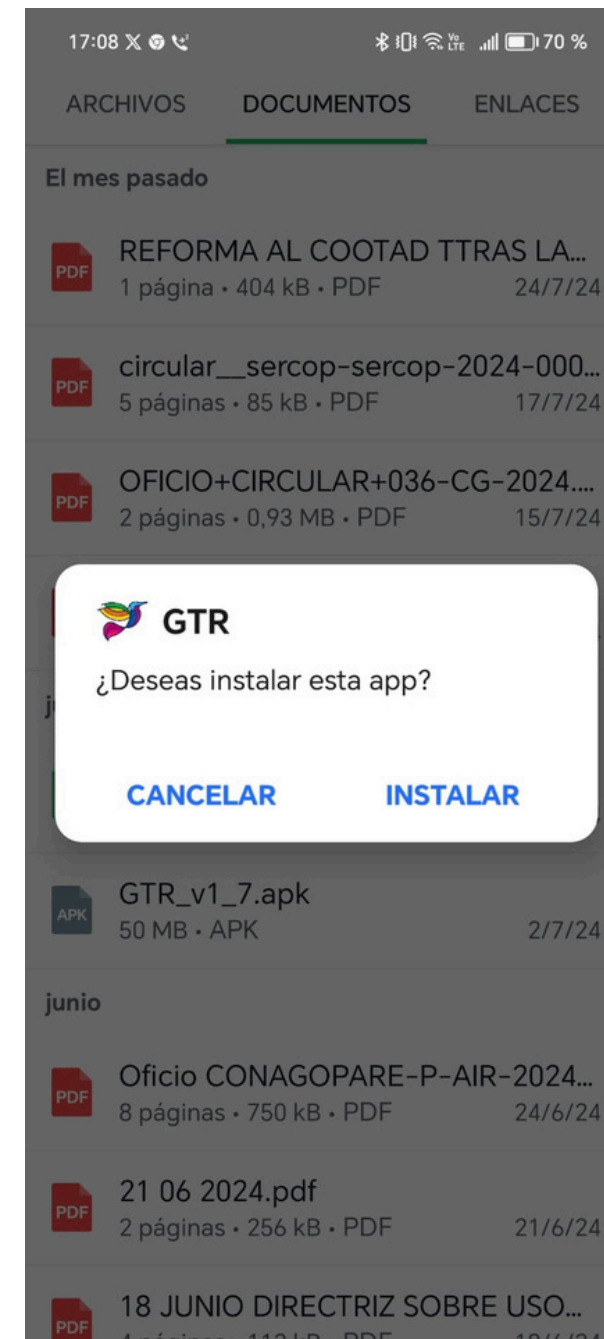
17:08 𝕏 70 %

ARCHIVOS DOCUMENTOS ENLACES

El mes pasado

PDF REFORMA AL COOTAD TTRAS LA...
1 página • 404 kB • PDF 24/7/24

PDF circular__sercop-sercop-2024-000...
5 páginas • 85 kB • PDF 17/7/24

PDF OFICIO+CIRCULAR+036-CG-2024....
2 páginas • 0,93 MB • PDF 15/7/24

GTR
¿Deseas instalar esta app?

CANCELAR INSTALAR

APK GTR_v1_7.apk
50 MB • APK 2/7/24

junio

PDF Oficio CONAGOPARE-P-AIR-2024...
8 páginas • 750 kB • PDF 24/6/24

PDF 21 06 2024.pdf
2 páginas • 256 kB • PDF 21/6/24

PDF 18 JUNIO DIRECTRIZ SOBRE USO...
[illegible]